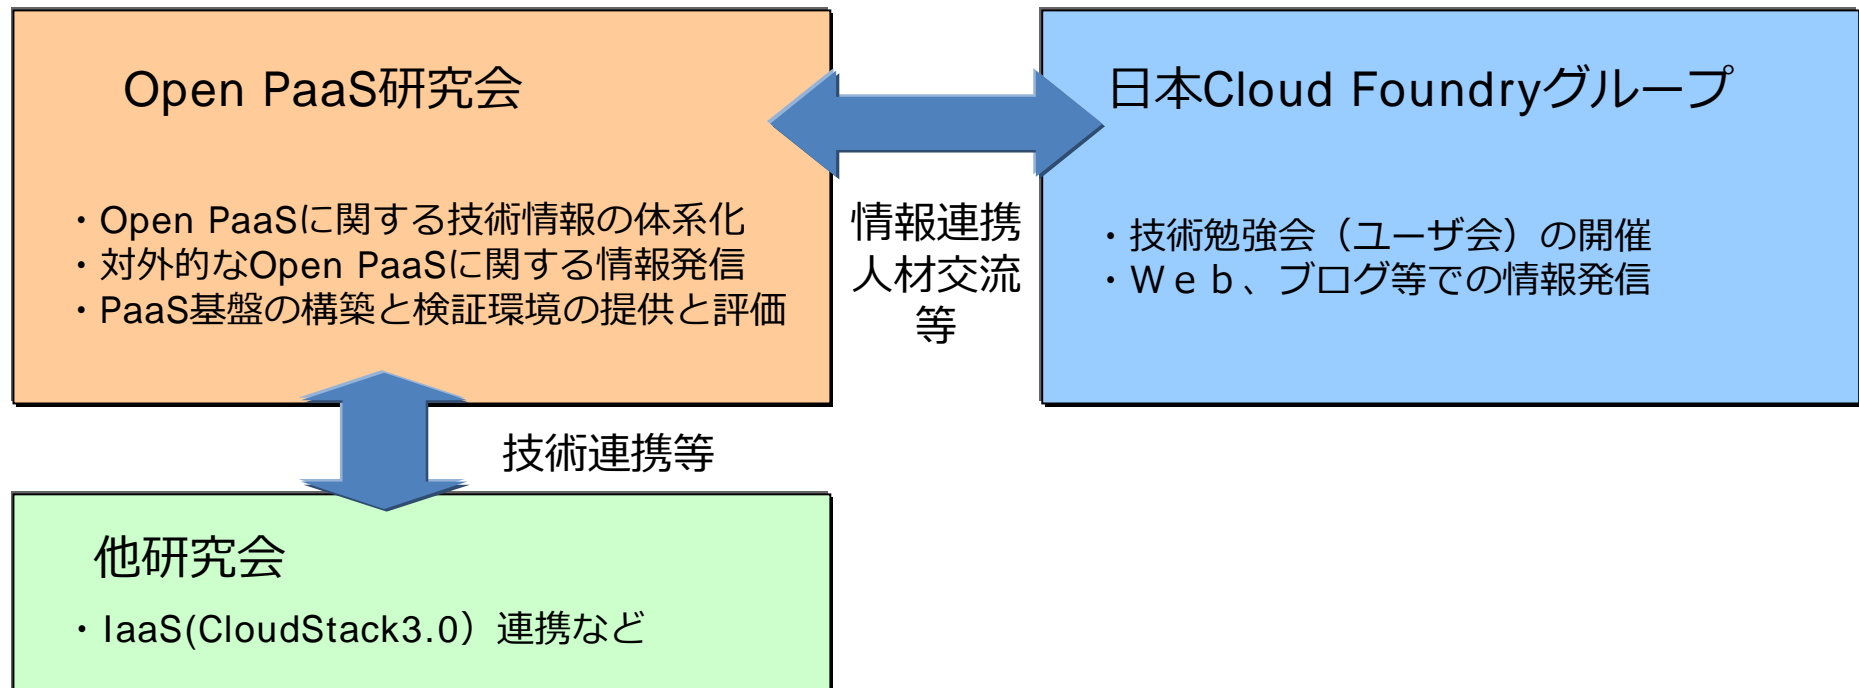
Open PaaS研究会

・Open PaaSに関する技術情報の体系化
・対外的なOpen PaaSに関する情報発信
・PaaS基盤の構築と検証環境の提供と評価

情報連携
人材交流
等

日本Cloud Foundryグループ

・技術勉強会（ユーザ会）の開催
・Ｗｅｂ、ブログ等での情報発信

技術連携等

他研究会

・IaaS(CloudStack3.0）連携など